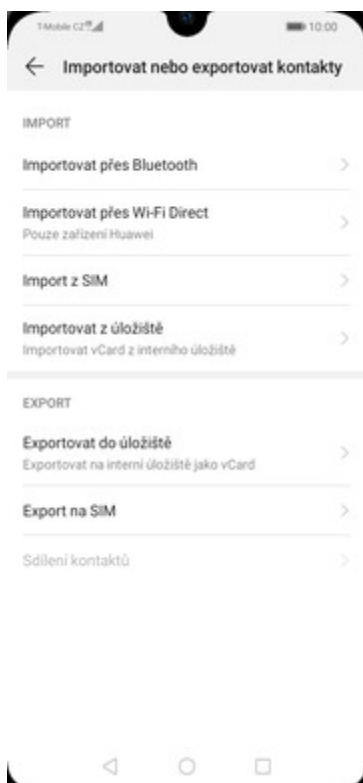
T-Mobile CZ 10:00

Importovat nebo exportovat kontakty

IMPORT

Importovat přes Bluetooth

Importovat přes Wi-Fi Direct
Pouze zařízení Huawei

Import z SIM

Importovat z úložiště
Importovat vCard z interního úložiště

EXPORT

Exportovat do úložiště
Exportovat na interní úložiště jako vCard

Export na SIM

Sdílení kontaktů